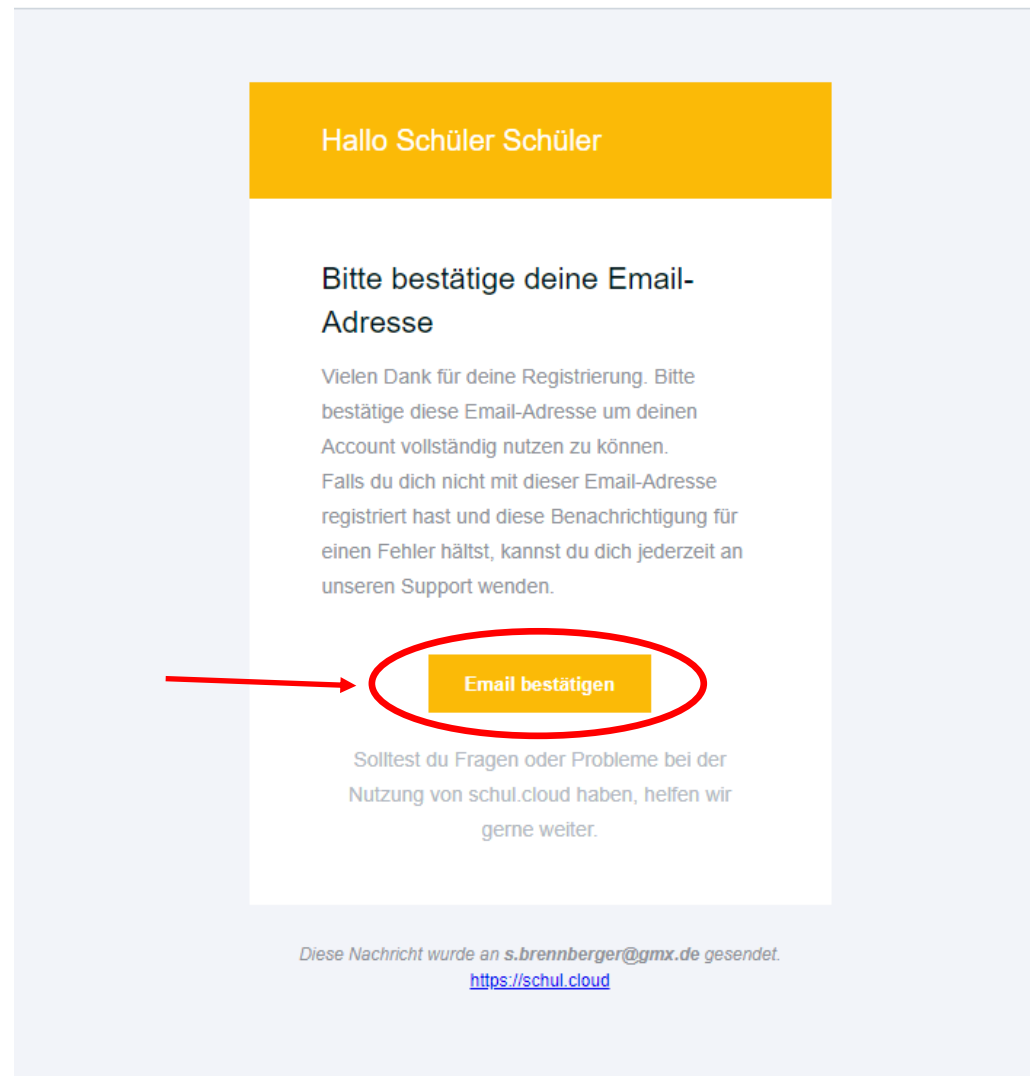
Hallo Schüler Schüler

Bitte bestätige deine Email-Adresse

Vielen Dank für deine Registrierung. Bitte bestätige diese Email-Adresse um deinen Account vollständig nutzen zu können.
Falls du dich nicht mit dieser Email-Adresse registriert hast und diese Benachrichtigung für einen Fehler hältst, kannst du dich jederzeit an unseren Support wenden.

Email bestätigen

Solltest du Fragen oder Probleme bei der Nutzung von schul.cloud haben, helfen wir gerne weiter.

Diese Nachricht wurde an s.brennberger@gmx.de gesendet.
https://schul.cloud